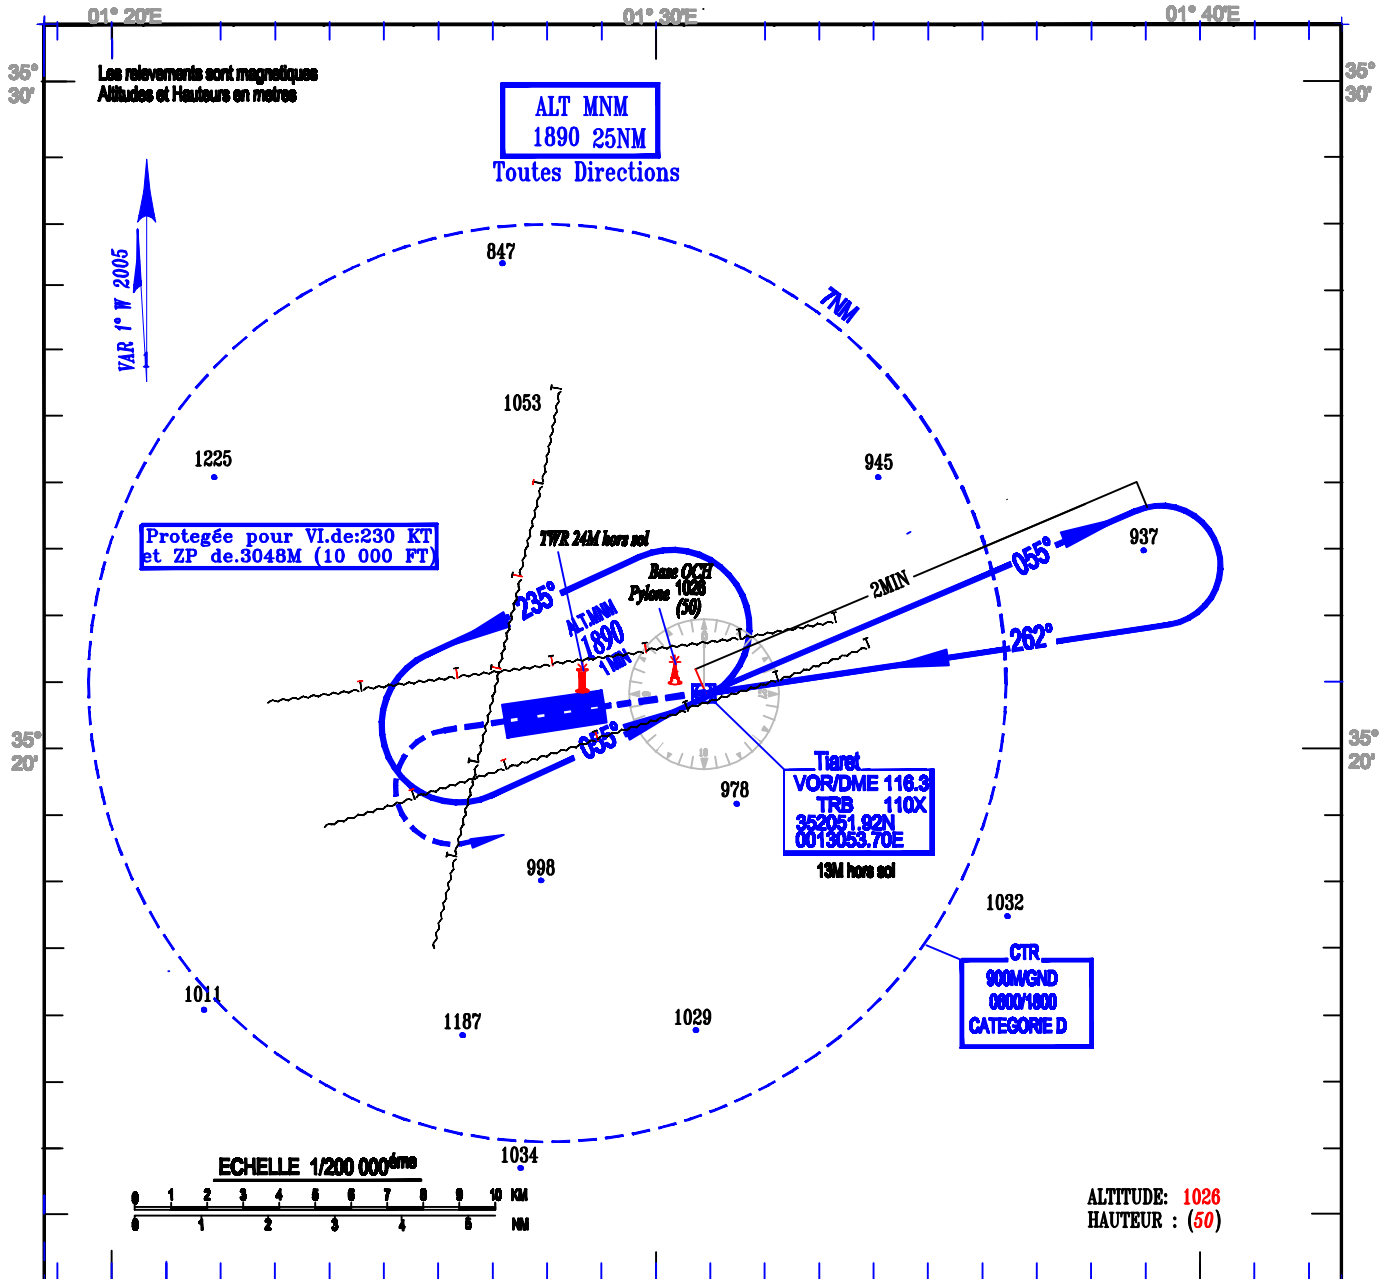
01° 20'E
01° 30'E
01° 40'E
35° 30'
35° 30'
Les relevements sont magnetiques
Altitudes et Hauteurs en metres
ALT MNM
1890 25NM
Toutes Directions
VAR 1° W 2005
847
7NM
1053
1225
945
Protegée pour VI.de:230 KT
et ZP de.3048M (10 000 FT)
TWR 24M hors sol
Base OCH
Pylone 1026 (50)
937
055°
2MIN
235°
ALT.MNM 1890
1MIN
262°
35° 20'
35° 20'
055°
Tiaret
VOR/DME 116.3
TRB 110X
352051.92N
0013053.70E
13M hors sol
978
998
1032
CTR
900M/GND
0800/1800
CATEGORIE D
1011
1187
1029
ECHELLE 1/200 000ème
1034
0 1 2 3 4 5 6 7 8 9 10 KM
0 1 2 3 4 5 NM
ALTITUDE: 1026
HAUTEUR : (50)